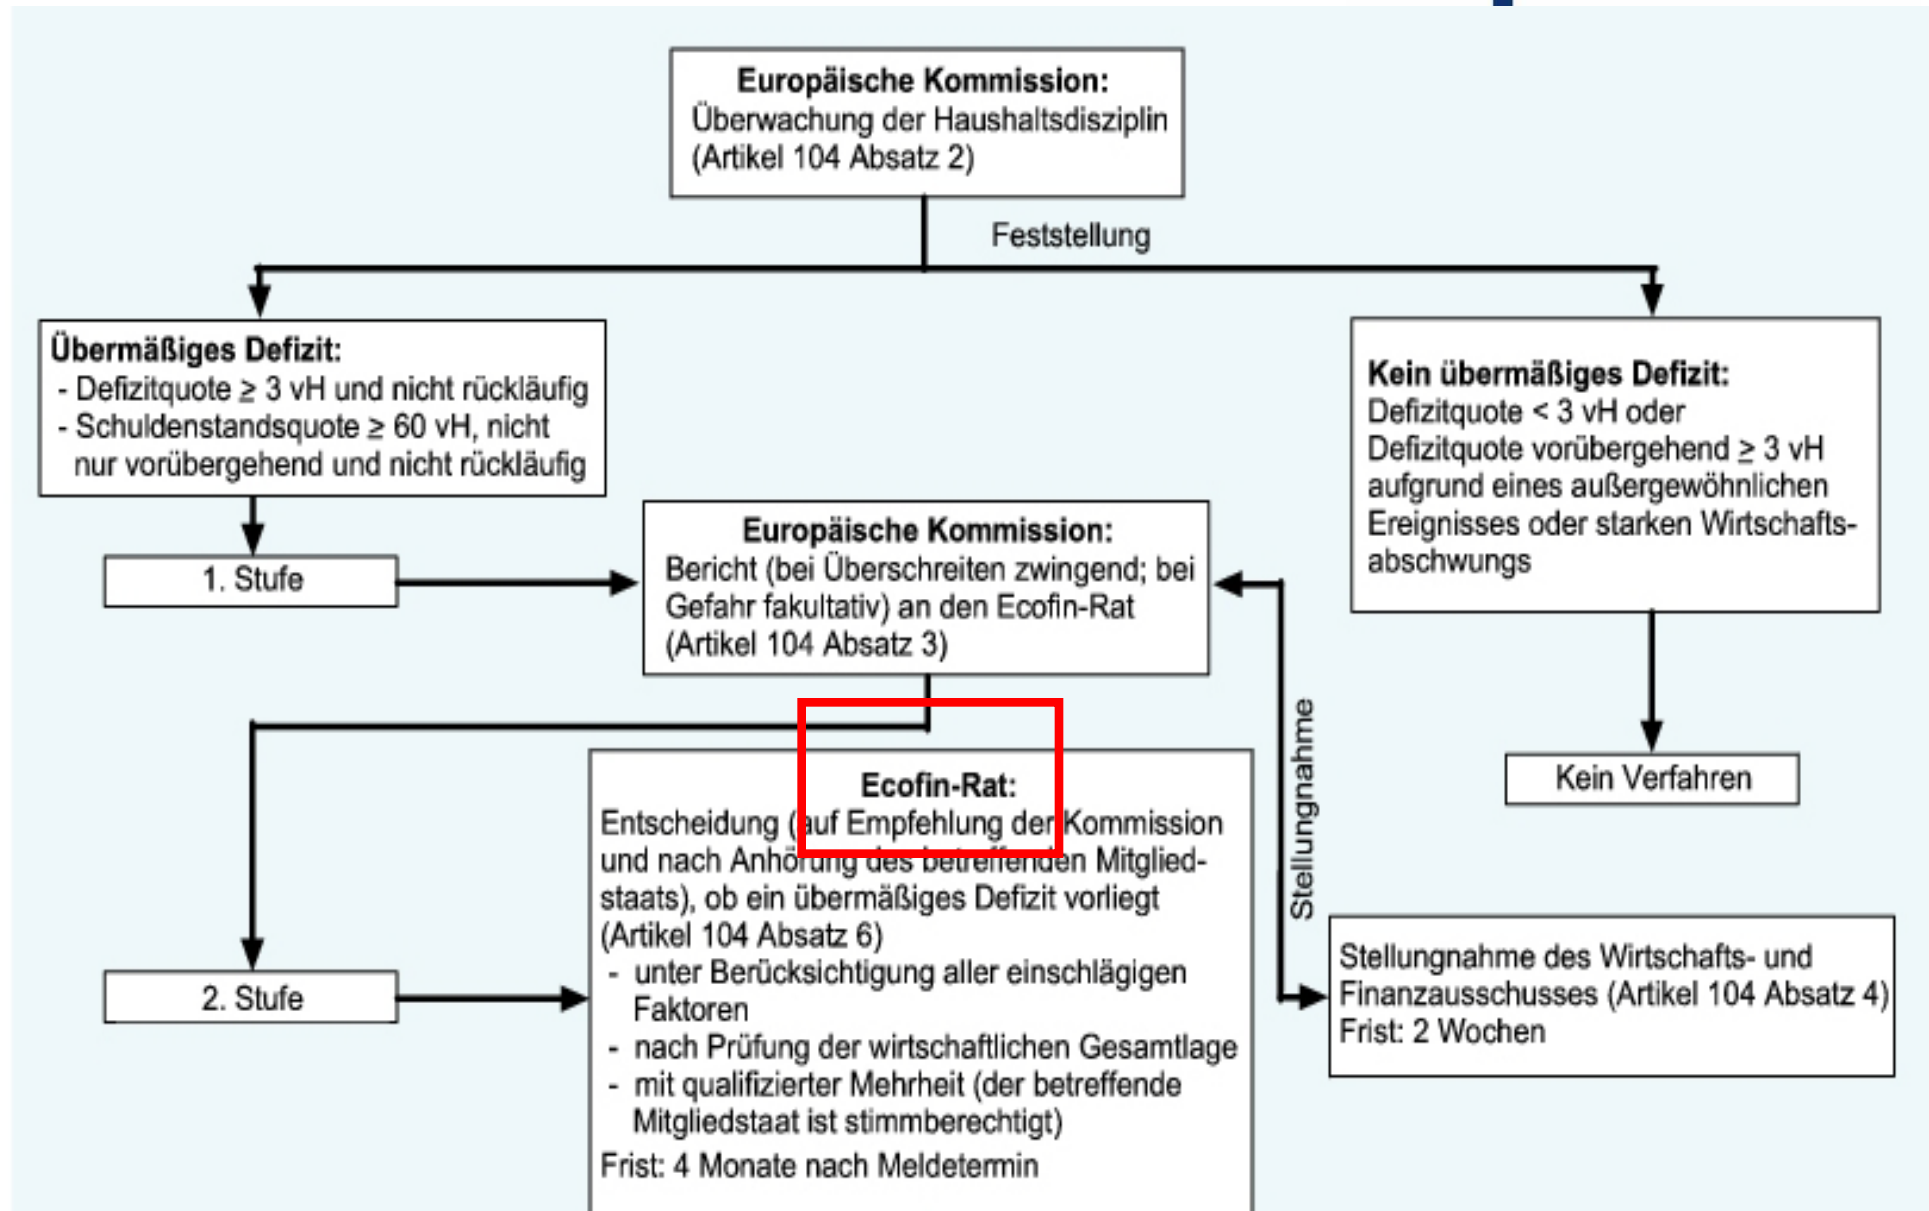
**Europäische Kommission:**
Überwachung der Haushaltsdisziplin (Artikel 104 Absatz 2)

Feststellung

**Übermäßiges Defizit:**
- Defizitquote $\geq$ 3 vH und nicht rückläufig
- Schuldenstandsquote $\geq$ 60 vH, nicht nur vorübergehend und nicht rückläufig

**Kein übermäßiges Defizit:**
Defizitquote < 3 vH oder Defizitquote vorübergehend $\geq$ 3 vH aufgrund eines außergewöhnlichen Ereignisses oder starken Wirtschaftsabschwungs

1. Stufe

**Europäische Kommission:**
Bericht (bei Überschreiten zwingend; bei Gefahr fakultativ) an den Ecofin-Rat (Artikel 104 Absatz 3)

Stellungnahme

Kein Verfahren

**Ecofin-Rat:**
Entscheidung (auf Empfehlung der Kommission und nach Anhörung des betreffenden Mitgliedstaats), ob ein übermäßiges Defizit vorliegt (Artikel 104 Absatz 6)
- unter Berücksichtigung aller einschlägigen Faktoren
- nach Prüfung der wirtschaftlichen Gesamtlage
- mit qualifizierter Mehrheit (der betreffende Mitgliedstaat ist stimmberechtigt)

Frist: 4 Monate nach Meldetermin

2. Stufe

Stellungnahme des Wirtschafts- und Finanzausschusses (Artikel 104 Absatz 4)
Frist: 2 Wochen